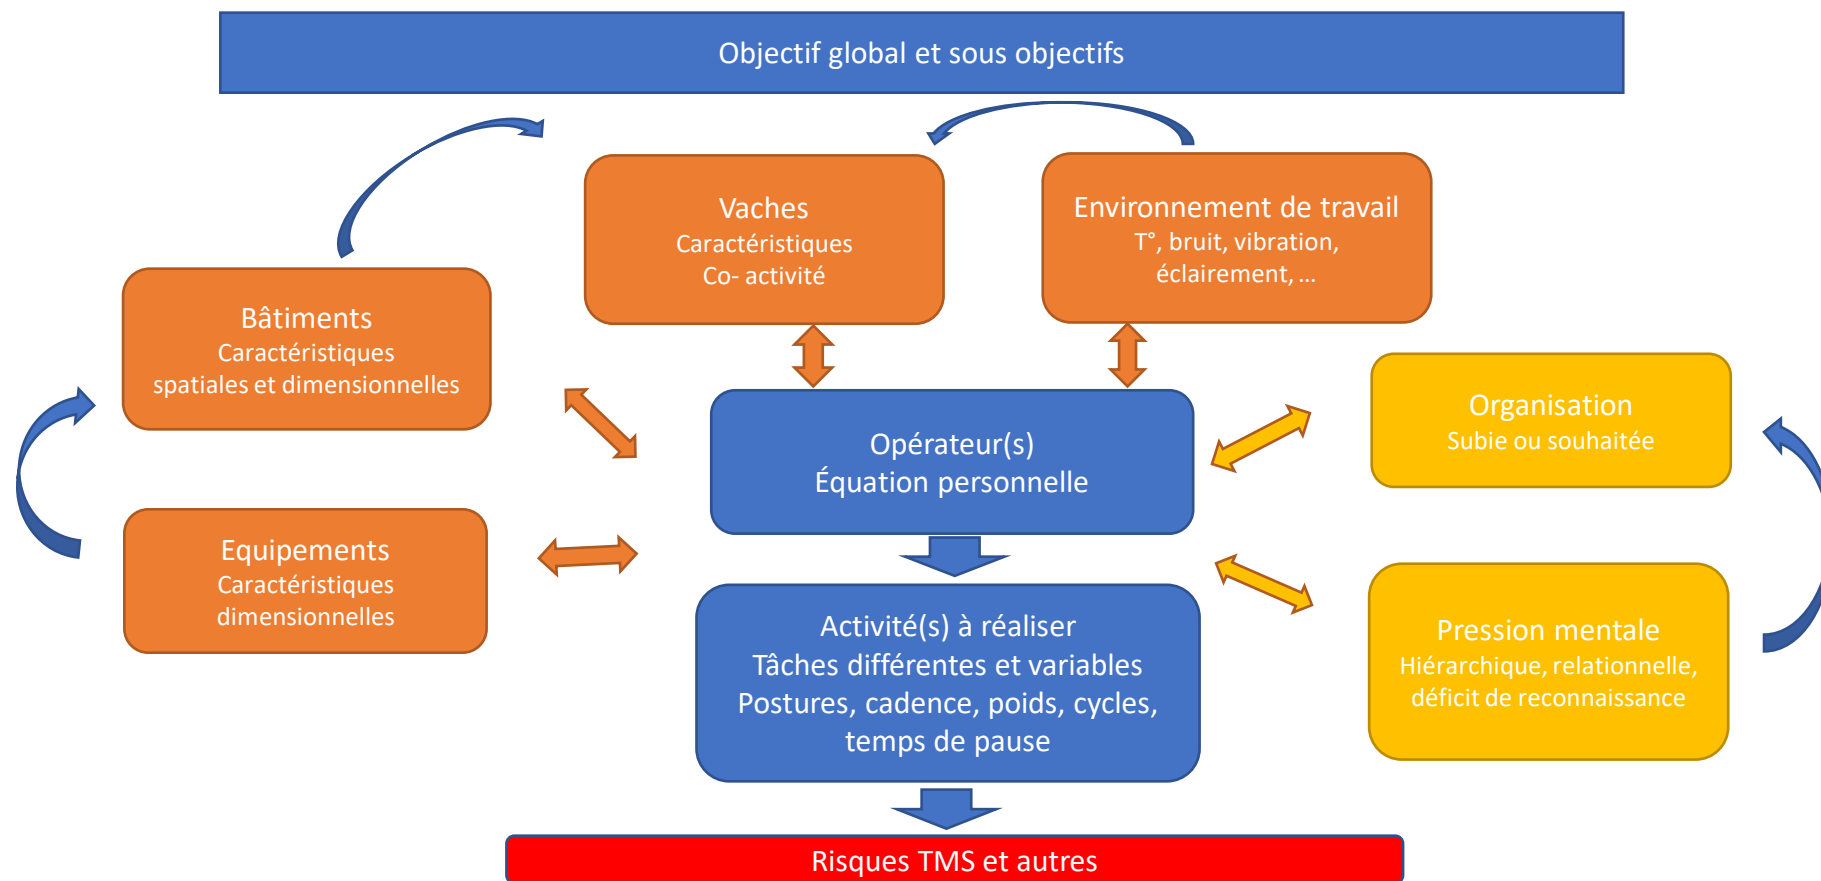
Objectif global et sous objectifs

Vaches
Caractéristiques
Co- activité

Environnement de travail
T°, bruit, vibration, éclairement, …

Bâtiments
Caractéristiques
spatiales et dimensionnelles

Opérateur(s)
Équation personnelle

Organisation
Subie ou souhaitée

Equipements
Caractéristiques
dimensionnelles

Activité(s) à réaliser
Tâches différentes et variables
Postures, cadence, poids, cycles, temps de pause

Pression mentale
Hiérarchique, relationnelle, déficit de reconnaissance

Risques TMS et autres